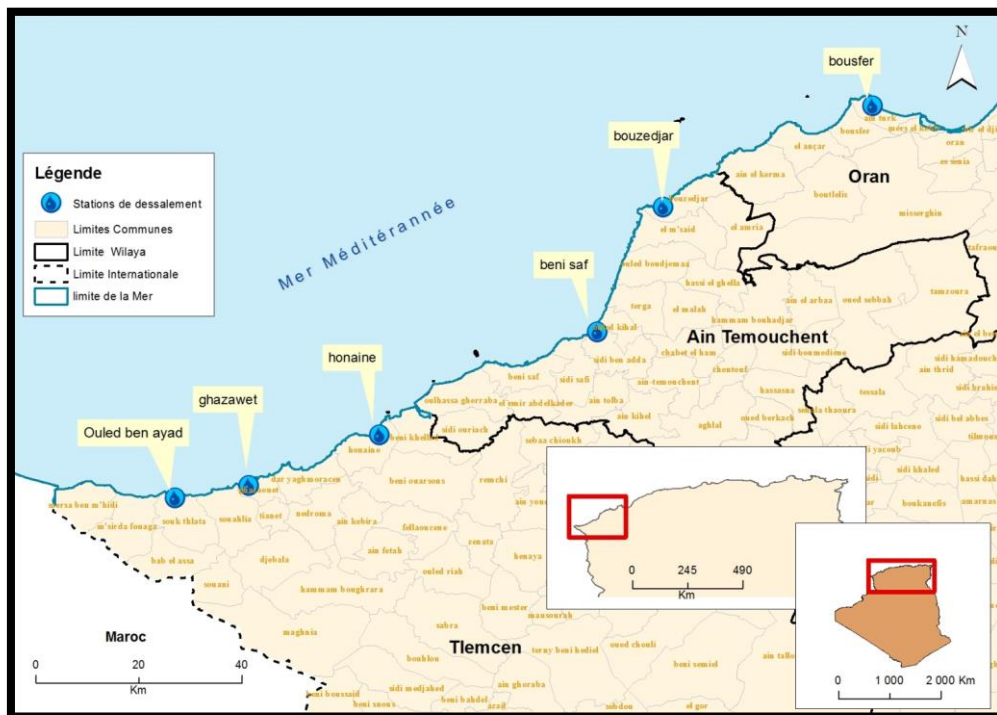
N

bousfer

bouzedjar

beni saf

honaine

ghazawet

Ouled ben ayad

Légende

Stations de dessalement

Limites Communes

Limite Wilaya

Limite Internationale

limite de la Mer

Mer Méditérannée

Oran

Ain Temouchent

Tlemcen

Maroc

0 20 40

Km

0 245 490

Km

0 1 000 2 000 Km

ain turk
bousfer
el ançar
oran
es senia
el kerma
boutlelis
misserghin
bouzedjar
el m'said
el amria
tafraoui
oulhassa gherraba
hassi el ghella
terga
el malah
hammam bouhadjar
el arbaa
oued sebbah
tamzoura
sidi safi
chabet el ham
chentouf
sidi boumedienne
sidi hamadouche
ain thrid
sidi brahim
beni saf
el emir abdelkader
ain tolba
ain temouchent
hassasna
tessala
oulhassa gherraba
sidi ouriach
ain kihel
oued berkech
sidi bel abbes
aghlal
sidi lahcene
sebaa chioukh
sidi yacoub
sidi khaled
hassi dahou
beni khellad
honaine
dar yaghmoracen
ghazaouet
souahlia
tianet
nedroma
beni ouarsous
remchi
ain youcef
ain kebira
fellaoucene
marsa ben m'hidi
souk thlata
m'sirda fouaga
bab el assa
souani
djebala
ain fetah
zenata
ouled riah
hennaya
hammam boughrara
maghnia
beni mester
mansourah
sabra
beni boussaid
sidi medjahed
beni bahdel
ain ghoraba
beni snous
bouhlou
terny beni hediel
oued chouli
beni semiel
ain tallout
el gor
azail
bounkanefis
tilmouni